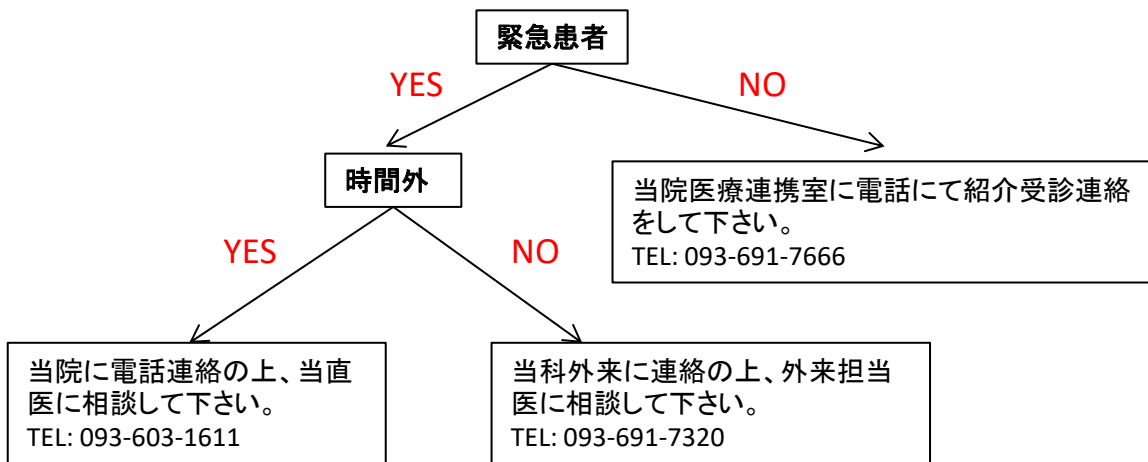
緊急患者

YES

NO

時間外

当院医療連携室に電話にて紹介受診連絡をして下さい。
TEL: 093-691-7666

YES

NO

当院に電話連絡の上、当直医に相談して下さい。
TEL: 093-603-1611

当科外来に連絡の上、外来担当医に相談して下さい。
TEL: 093-691-7320